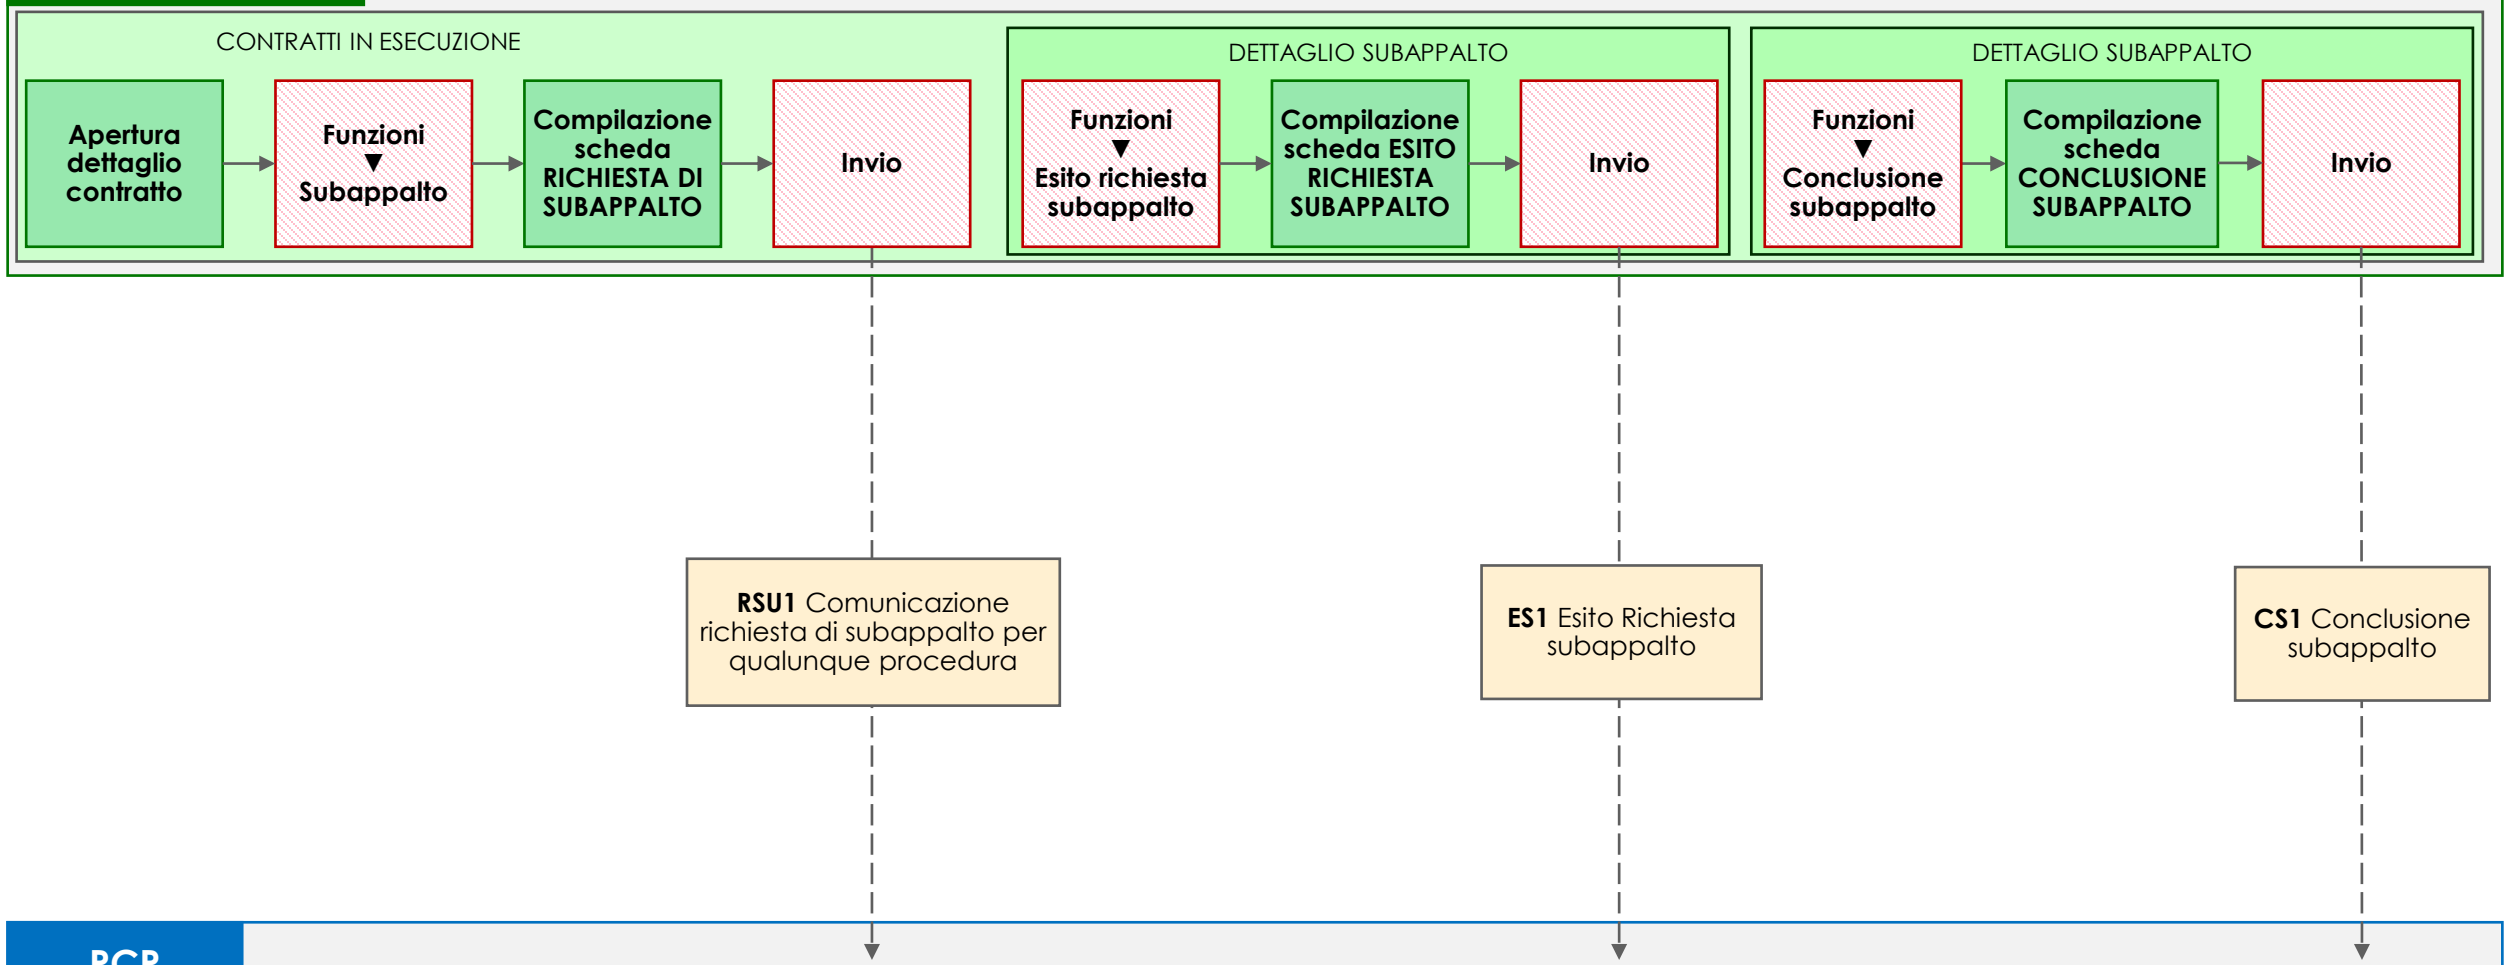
CONTRATTI IN ESECUZIONE

Apertura dettaglio contratto

Funzioni
▼
Subappalto

Compilazione scheda RICHIESTA DI SUBAPPALTO

Invio

DETTAGLIO SUBAPPALTO

Funzioni
▼
Esito richiesta subappalto

Compilazione scheda ESITO RICHIESTA SUBAPPALTO

Invio

DETTAGLIO SUBAPPALTO

Funzioni
▼
Conclusione subappalto

Compilazione scheda CONCLUSIONE SUBAPPALTO

Invio

**RSU1** Comunicazione richiesta di subappalto per qualunque procedura

**ES1** Esito Richiesta subappalto

**CS1** Conclusione subappalto

PCP